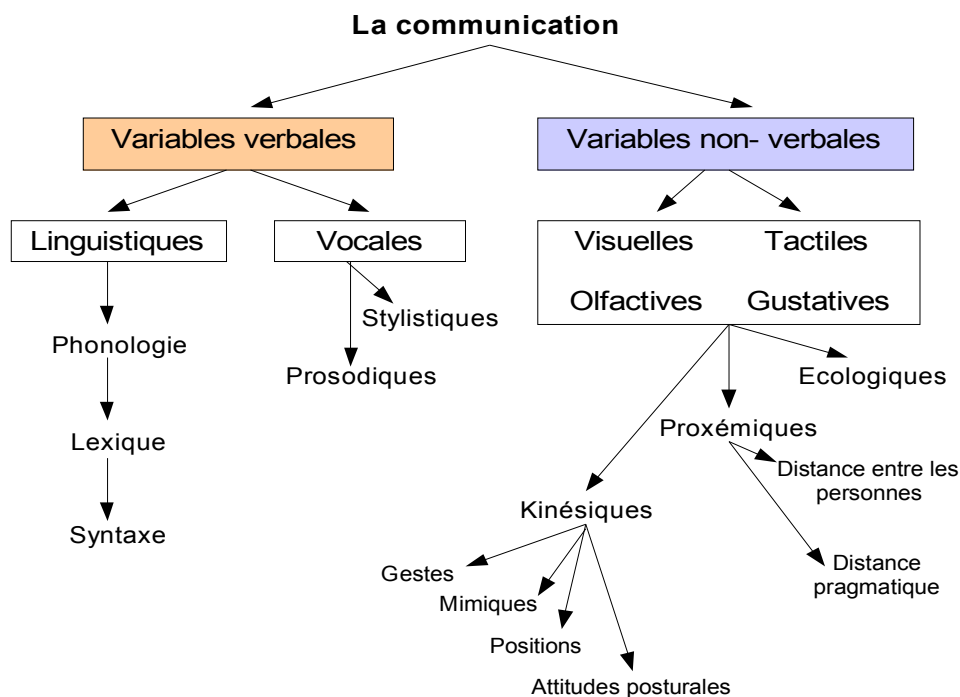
La communication

Variables verbales

Variables non- verbales

Linguistiques

Vocales

Phonologie

Lexique

Syntaxe

Stylistiques

Prosodiques

Visuelles Tactiles

Olfactives Gustatives

Ecologiques

Proxémiques

Distance entre les personnes

Distance pragmatique

Kinésiques

Gestes

Mimiques

Positions

Attitudes posturales